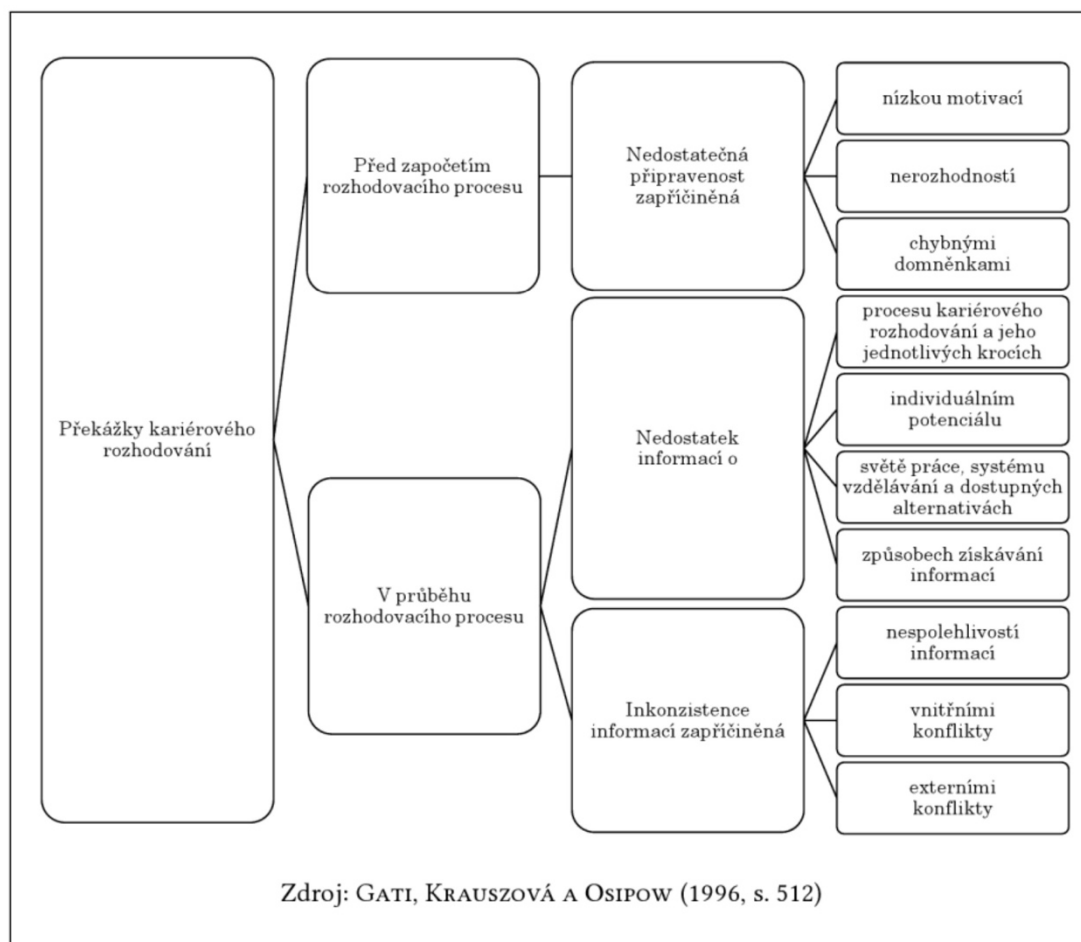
Překážky kariérového rozhodování

Před započetím rozhodovacího procesu

Nedostatečná připravenost zapříčiněná

nízkou motivací

nerozhodností

chybnými domněnkami

V průběhu rozhodovacího procesu

Nedostatek informací o

procesu kariérového rozhodování a jeho jednotlivých krocích

individuálním potenciálu

světě práce, systému vzdělávání a dostupných alternativách

způsobech získávání informací

Inkonzistence informací zapříčiněná

nespolehlivostí informací

vnitřními konflikty

externími konflikty

Zdroj: GATI, KRAUSZOVÁ A OSIPOW (1996, s. 512)